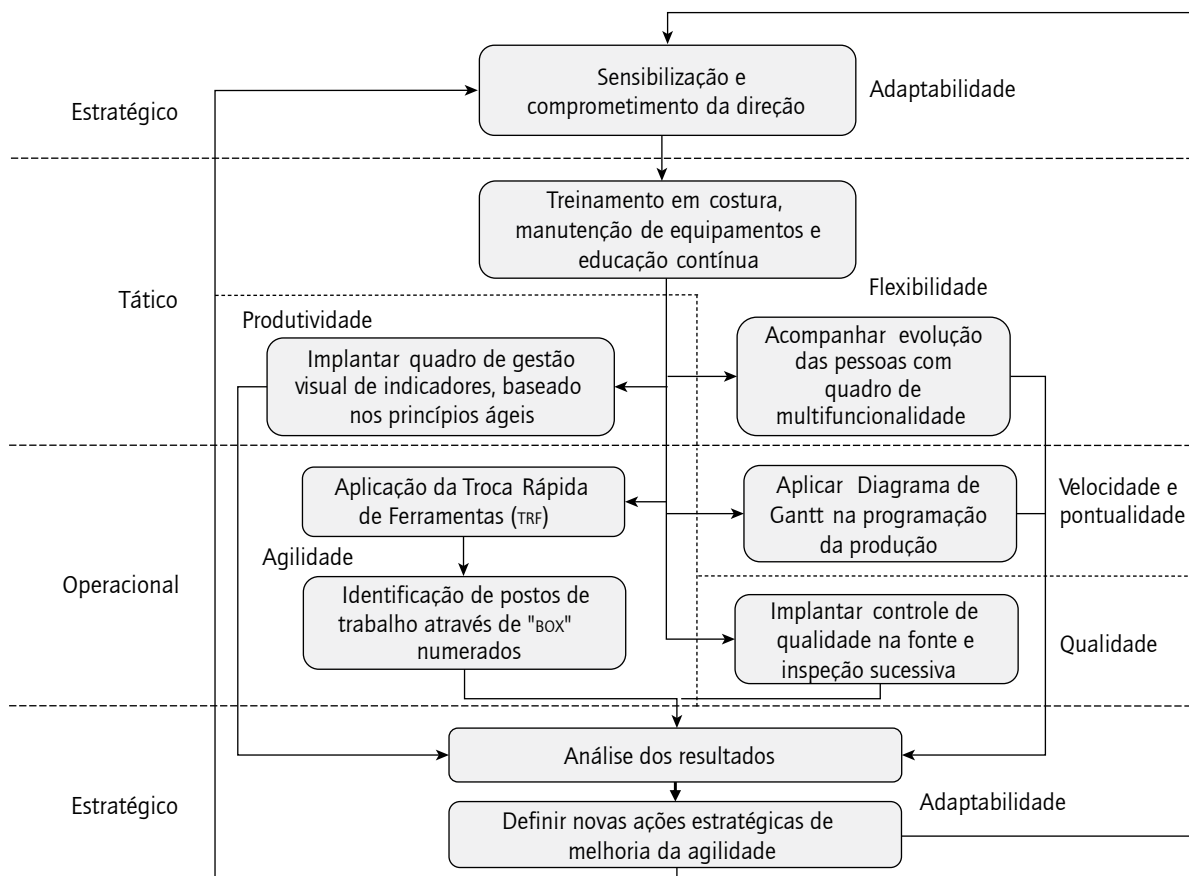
Estratégico

Sensibilização e comprometimento da direção

Adaptabilidade

Treinamento em costura, manutenção de equipamentos e educação contínua

Tático

Flexibilidade

Produtividade

Implantar quadro de gestão visual de indicadores, baseado nos princípios ágeis

Acompanhar evolução das pessoas com quadro de multifuncionalidade

Aplicação da Troca Rápida de Ferramentas (TRF)

Aplicar Diagrama de Gantt na programação da produção

Velocidade e pontualidade

Agilidade

Operacional

Identificação de postos de trabalho através de "BOX" numerados

Implantar controle de qualidade na fonte e inspeção sucessiva

Qualidade

Análise dos resultados

Estratégico

Adaptabilidade

Definir novas ações estratégicas de melhoria da agilidade